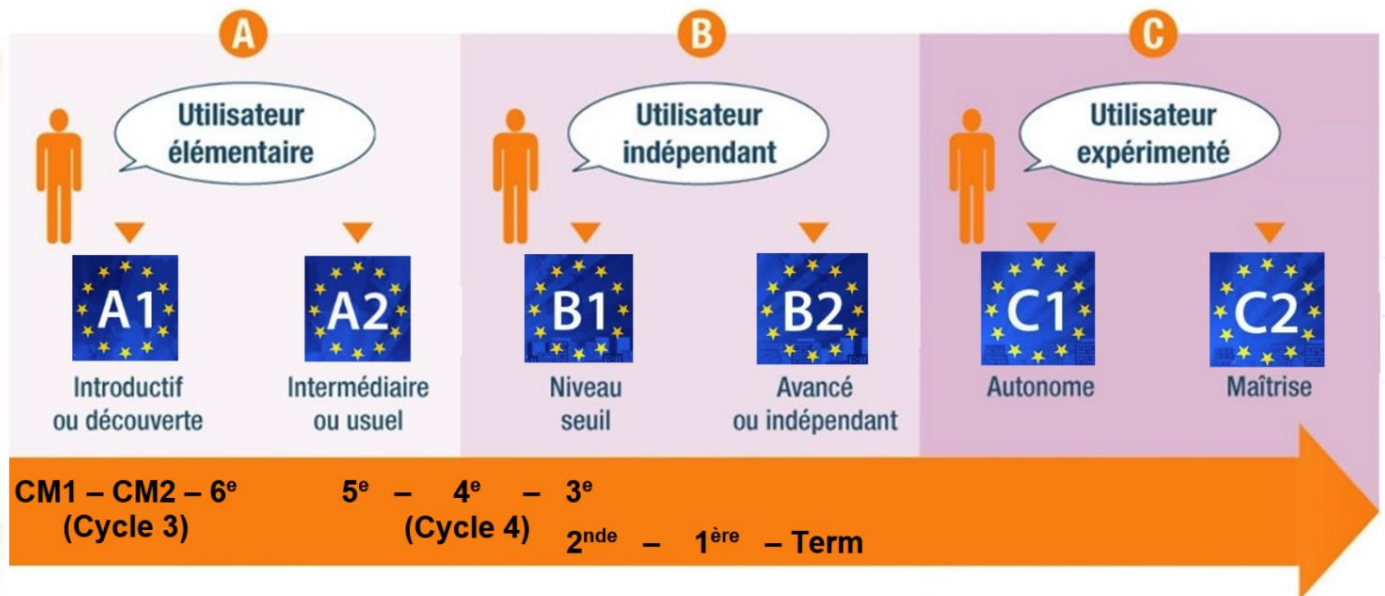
A

Utilisateur élémentaire

A1
Introductif ou découverte

A2
Intermédiaire ou usuel

B

Utilisateur indépendant

B1
Niveau seuil

B2
Avancé ou indépendant

C

Utilisateur expérimenté

C1
Autonome

C2
Maîtrise

CM1 – CM2 – 6$^{e}$
(Cycle 3)

5$^{e}$ – 4$^{e}$ – 3$^{e}$
(Cycle 4)

2$^{nde}$ – 1$^{ère}$ – Term